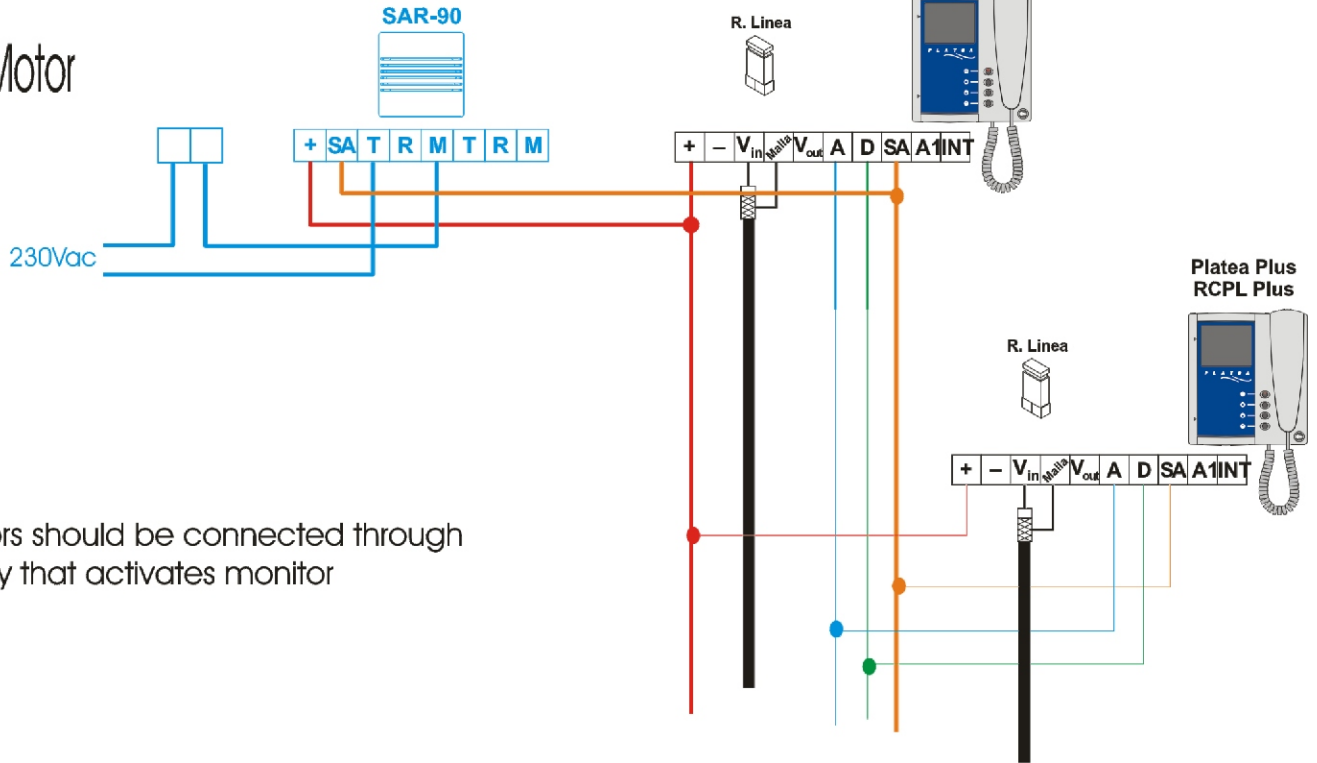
Motor

SAR-90

+ SA T R M T R M

230Vac

R. Linea

+ – $V_{in}$ Malla $V_{out}$ A D SA A1 INT

Platea Plus
RCPL Plus

R. Linea

+ – $V_{in}$ Malla $V_{out}$ A D SA A1 INT

ors should be connected through
y that activates monitor